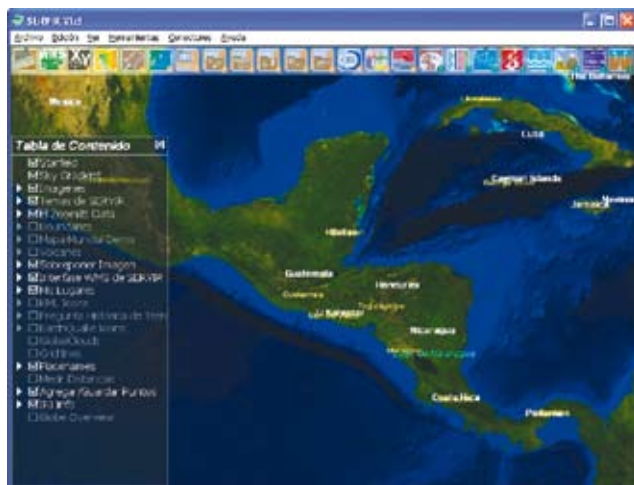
SERVIR Viz

Archivo Edición Ver Herramientas Conexiones Ayuda

Mexico

The Bahamas

Cuba

Cayman Islands

Jamaica

Tabla de Contenido

Starfield

Sky Gradient

Imagenes

Temas de SERVIR

NASA Scientific Data

Boundaries

Mapa Mundial Detallado

Volcanes

Sobreponer Imagen

Interface WMS de SERVIR

Mis Lugares

KML Store

Pregunta Historica de Tiempo

Earthquake Icons

GlobeClouds

Graticule

Posiciones

Medir Distancias

Agregar Recorrer Puntos

SERVIR

Globe Overview

Belize

Guatemala

Honduras

El Salvador

Nicaragua

Costa Rica

Panama